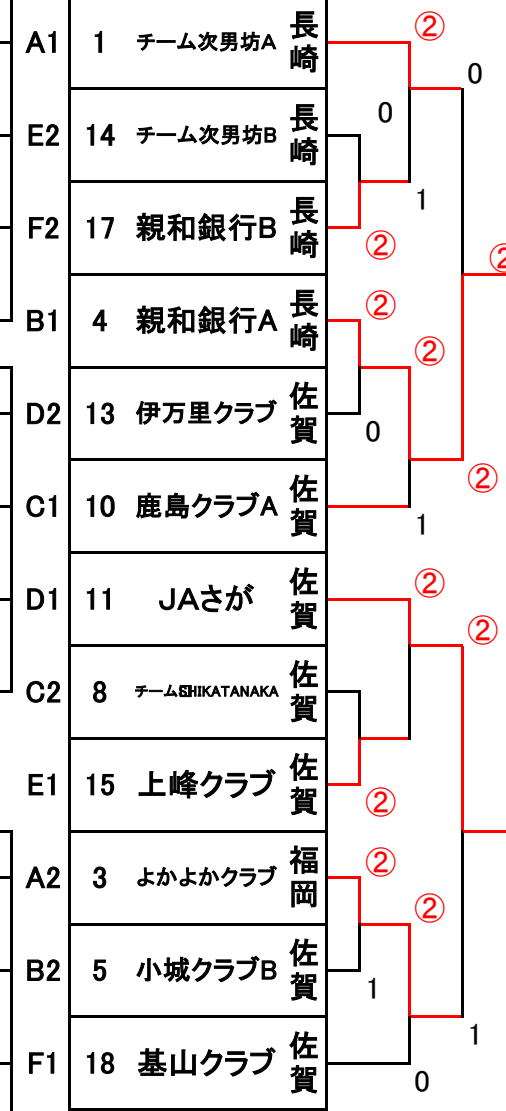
| | | | |
|---|---|---|---|
| A1 | 1 | チーム次男坊A | 長崎 |
| E2 | 14 | チーム次男坊B | 長崎 |
| F2 | 17 | 親和銀行B | 長崎 |
| B1 | 4 | 親和銀行A | 長崎 |
| D2 | 13 | 伊万里クラブ | 佐賀 |
| C1 | 10 | 鹿島クラブA | 佐賀 |
| D1 | 11 | JAさが | 佐賀 |
| C2 | 8 | チームSHIKATANAKA | 佐賀 |
| E1 | 15 | 上峰クラブ | 佐賀 |
| A2 | 3 | よかよかクラブ | 福岡 |
| B2 | 5 | 小城クラブB | 佐賀 |
| F1 | 18 | 基山クラブ | 佐賀 |

②
0
0
1
②
②
②
②
0
②
1
②
②
②
②
②
1
1
0